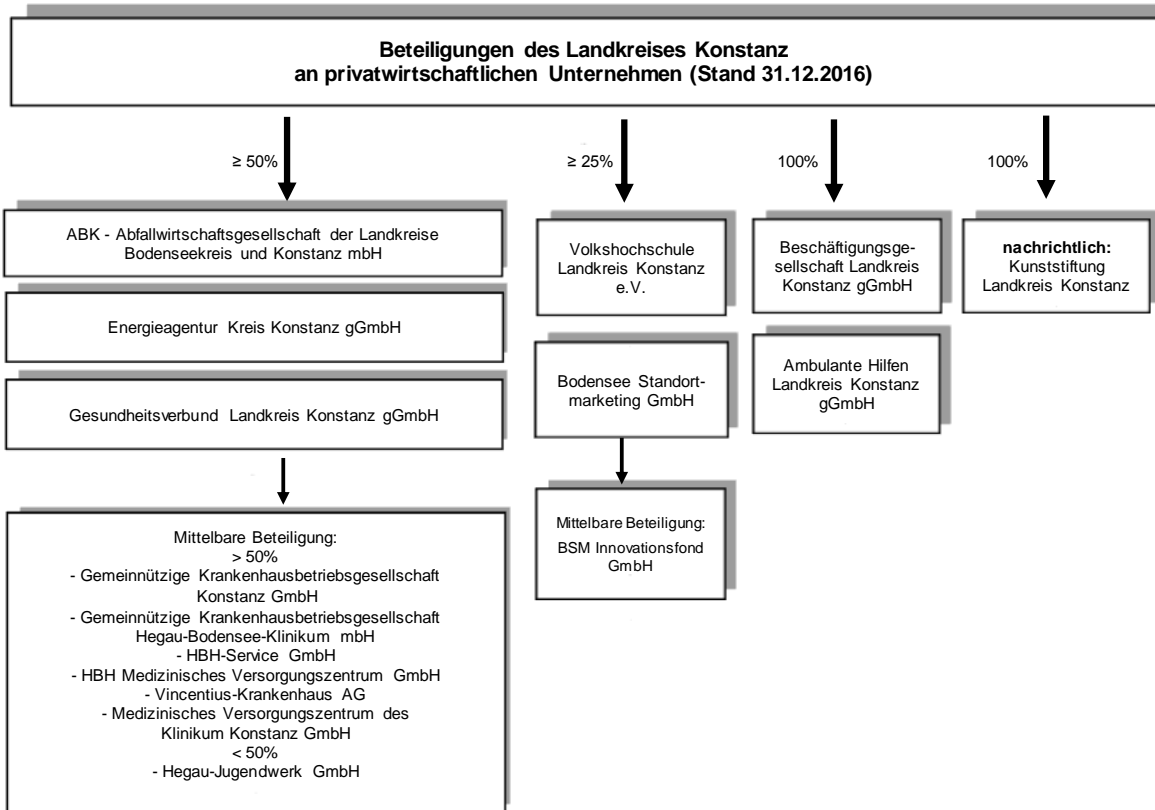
Beteiligungen des Landkreises Konstanz an privatwirtschaftlichen Unternehmen (Stand 31.12.2016)

≥ 50%

ABK - Abfallwirtschaftsgesellschaft der Landkreise Bodenseekreis und Konstanz mbH

Energieagentur Kreis Konstanz gGmbH

Gesundheitsverbund Landkreis Konstanz gGmbH

Mittelbare Beteiligung:
> 50%
- Gemeinnützige Krankenhausbetriebsgesellschaft Konstanz GmbH
- Gemeinnützige Krankenhausbetriebsgesellschaft Hegau-Bodensee-Klinikum mbH
- HBH-Service GmbH
- HBH Medizinisches Versorgungszentrum GmbH
- Vincentius-Krankenhaus AG
- Medizinisches Versorgungszentrum des Klinikum Konstanz GmbH
< 50%
- Hegau-Jugendwerk GmbH

≥ 25%

Volkshochschule Landkreis Konstanz e.V.

Bodensee Standortmarketing GmbH

Mittelbare Beteiligung:
BSM Innovationsfond GmbH

100%

Beschäftigungsgesellschaft Landkreis Konstanz gGmbH

Ambulante Hilfen Landkreis Konstanz gGmbH

100%

nachrichtlich:
Kunststiftung Landkreis Konstanz